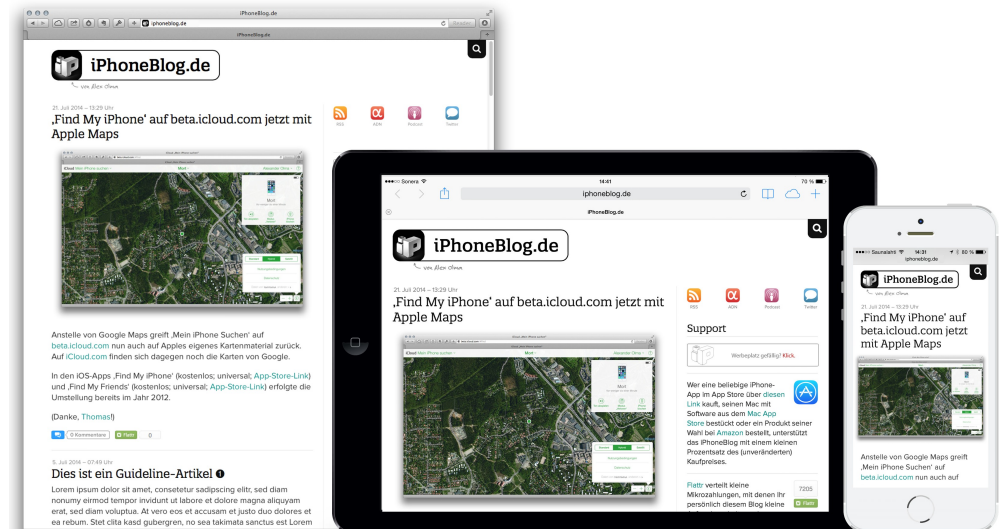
iPhoneBlog.de

iphoneblog.de

Reader

iPhoneBlog.de

iPhoneBlog.de

von Alex Olma

21. Juli 2014 — 13:29 Uhr

‚Find My iPhone' auf beta.icloud.com jetzt mit Apple Maps

RSS ADN Podcast Twitter

Anstelle von Google Maps greift ‚Mein iPhone Suchen' auf beta.icloud.com nun auch auf Apples eigenes Kartenmaterial zurück. Auf iCloud.com finden sich dagegen noch die Karten von Google.

In den iOS-Apps ‚Find My iPhone' (kostenlos; universal; App-Store-Link) und ‚Find My Friends' (kostenlos; universal; App-Store-Link) erfolgte die Umstellung bereits im Jahr 2012.

(Danke, Thomas!)

0 Kommentare Flattr 0

5. Juli 2014 — 07:49 Uhr

Dies ist ein Guideline-Artikel

Lorem ipsum dolor sit amet, consetetur sadipscing elitr, sed diam nonumy eirmod tempor invidunt ut labore et dolore magna aliquyam erat, sed diam voluptua. At vero eos et accusam et justo duo dolores et ea rebum. Stet clita kasd gubergren, no sea takimata sanctus est Lorem

Sonera 14:41 76 %

iphoneblog.de

iPhoneBlog.de

iPhoneBlog.de

von Alex Olma

21. Juli 2014 — 13:29 Uhr

‚Find My iPhone' auf beta.icloud.com jetzt mit Apple Maps

RSS ADN Podcast Twitter

Support

Werbeplatz gefällig? Klick.

Wer eine beliebige iPhone-App im App Store über diesen Link kauft, seinen Mac mit Software aus dem Mac App Store bestückt oder ein Produkt seiner Wahl bei Amazon bestellt, unterstützt das iPhoneBlog mit einem kleinen Prozentsatz des (unveränderten) Kaufpreises.

Flattr verteilt kleine Mikrozahlungen, mit denen Ihr persönlich diesem Blog kleine

7205 Flattr

Saunalahti 14:31 80 %

iphoneblog.de

iPhoneBlog.de

von Alex Olma

21. Juli 2014 — 13:29 Uhr

‚Find My iPhone' auf beta.icloud.com jetzt mit Apple Maps

Anstelle von Google Maps greift ‚Mein iPhone Suchen' auf beta.icloud.com nun auch auf